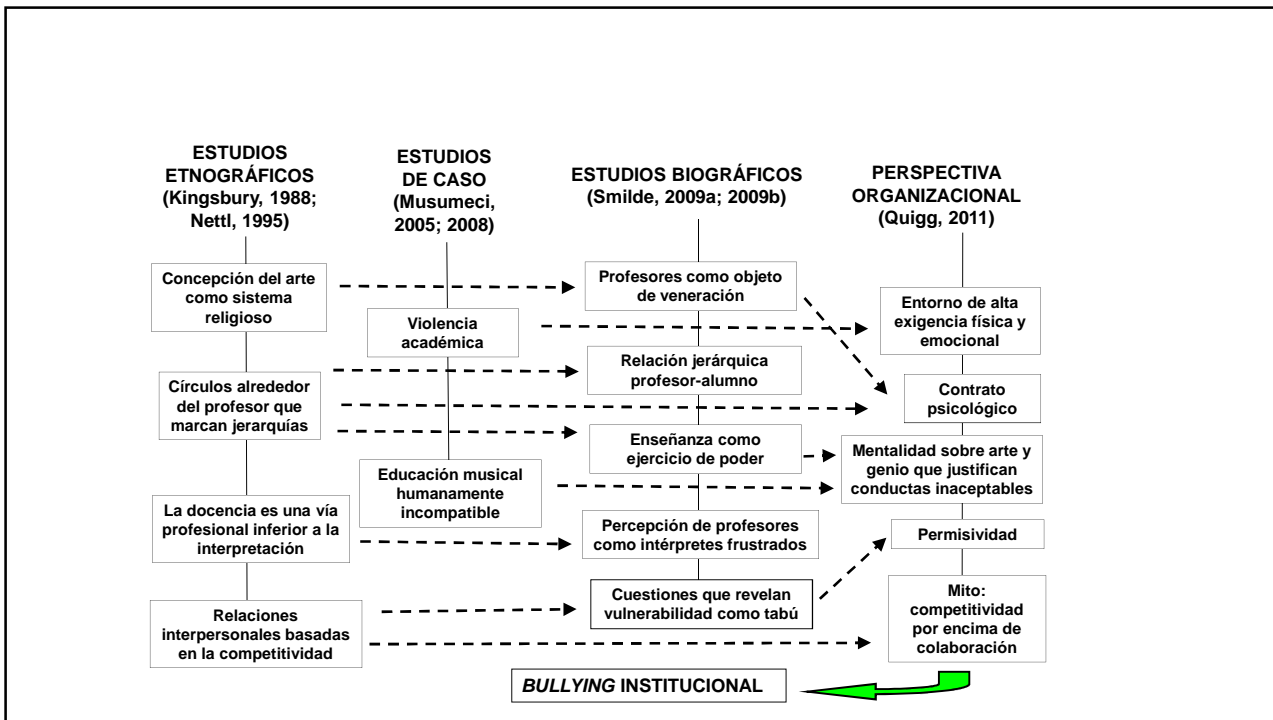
ESTUDIOS ETNOGRÁFICOS (Kingsbury, 1988; Nettl, 1995)

ESTUDIOS DE CASO (Musumeci, 2005; 2008)

ESTUDIOS BIOGRÁFICOS (Smilde, 2009a; 2009b)

PERSPECTIVA ORGANIZACIONAL (Quigg, 2011)

Concepción del arte como sistema religioso

Profesores como objeto de veneración

Entorno de alta exigencia física y emocional

Violencia académica

Relación jerárquica profesor-alumno

Círculos alrededor del profesor que marcan jerarquías

Contrato psicológico

Enseñanza como ejercicio de poder

Mentalidad sobre arte y genio que justifican conductas inaceptables

Educación musical humanamente incompatible

La docencia es una vía profesional inferior a la interpretación

Percepción de profesores como intérpretes frustrados

Permisividad

Cuestiones que revelan vulnerabilidad como tabú

Mito: competitividad por encima de colaboración

Relaciones interpersonales basadas en la competitividad

*BULLYING* INSTITUCIONAL